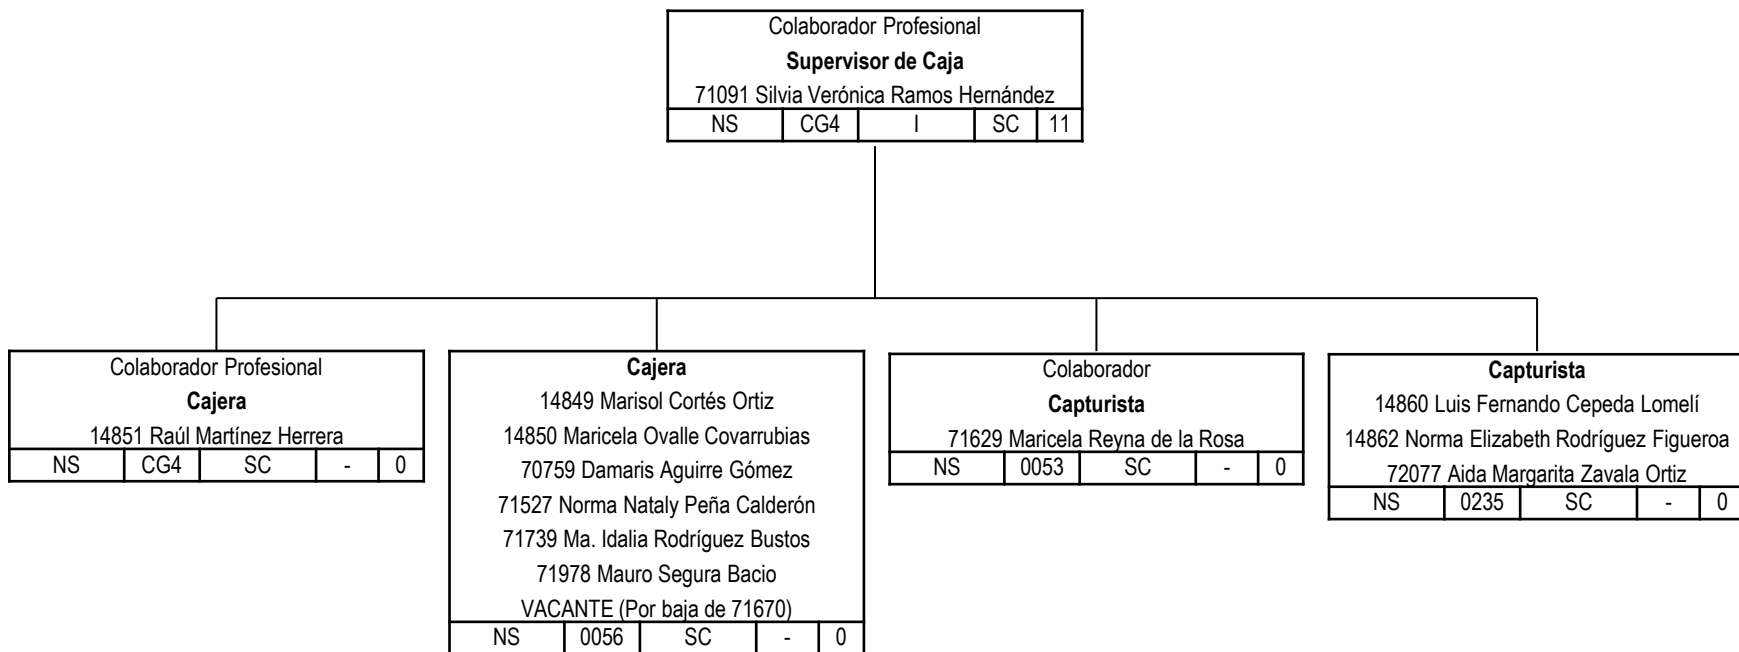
Colaborador Profesional
**Supervisor de Caja**
71091 Silvia Verónica Ramos Hernández

| NS | CG4 | I | SC | 11 |
|---|---|---|---|---|

Colaborador Profesional
**Cajera**
14851 Raúl Martínez Herrera

| NS | CG4 | SC | - | 0 |
|---|---|---|---|---|

**Cajera**
14849 Marisol Cortés Ortiz
14850 Maricela Ovalle Covarrubias
70759 Damaris Aguirre Gómez
71527 Norma Nataly Peña Calderón
71739 Ma. Idalia Rodríguez Bustos
71978 Mauro Segura Bacio
VACANTE (Por baja de 71670)

| NS | 0056 | SC | - | 0 |
|---|---|---|---|---|

Colaborador
**Capturista**
71629 Maricela Reyna de la Rosa

| NS | 0053 | SC | - | 0 |
|---|---|---|---|---|

**Capturista**
14860 Luis Fernando Cepeda Lomelí
14862 Norma Elizabeth Rodríguez Figueroa
72077 Aida Margarita Zavala Ortiz

| NS | 0235 | SC | - | 0 |
|---|---|---|---|---|